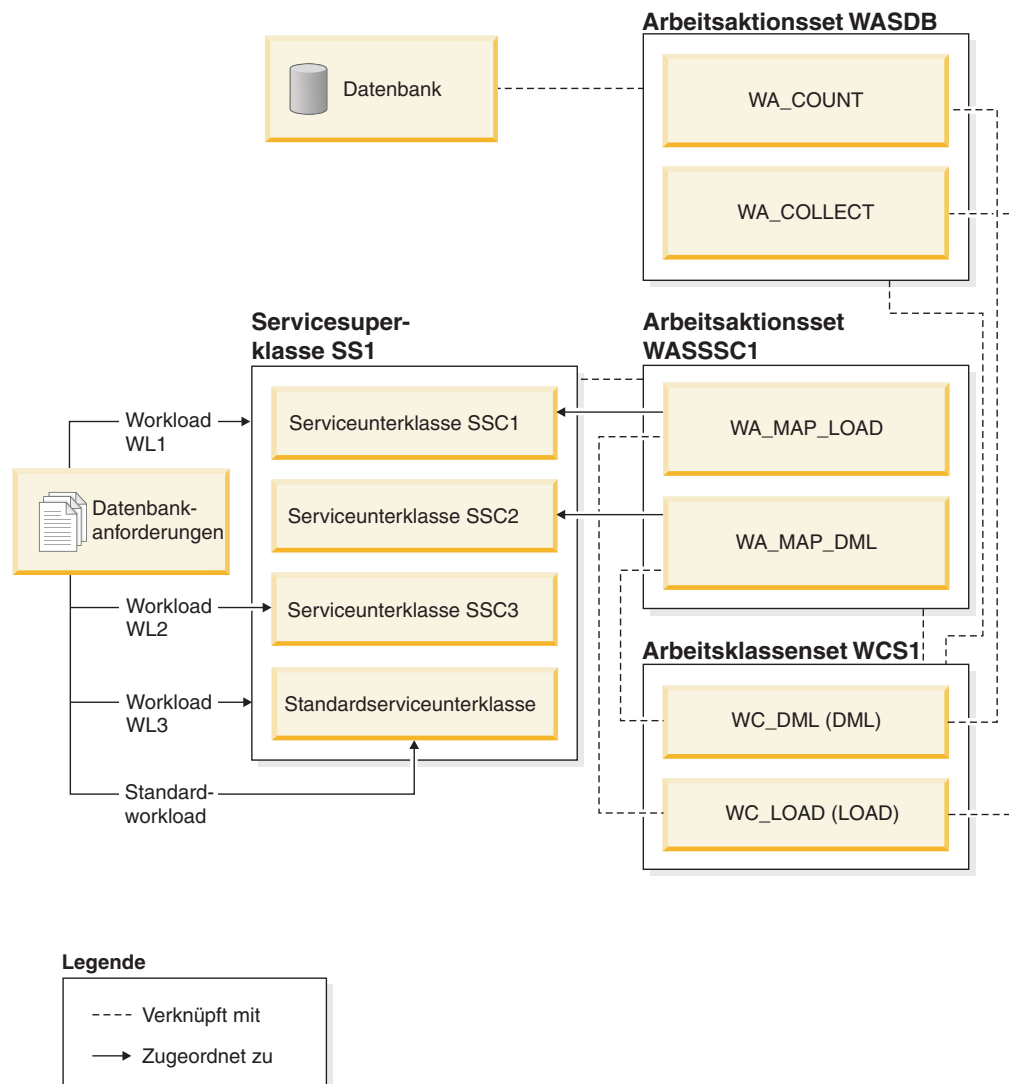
Datenbank

Arbeitsaktionsset WASDB

WA_COUNT

WA_COLLECT

Servicesuperklasse SS1

Arbeitsaktionsset WASSSC1

Workload WL1

Serviceunterklasse SSC1

WA_MAP_LOAD

Datenbankanforderungen

Serviceunterklasse SSC2

WA_MAP_DML

Workload WL2

Serviceunterklasse SSC3

Arbeitsklassenset WCS1

Workload WL3

Standardserviceunterklasse

WC_DML (DML)

Standardworkload

WC_LOAD (LOAD)

Legende

Verknüpft mit

Zugeordnet zu